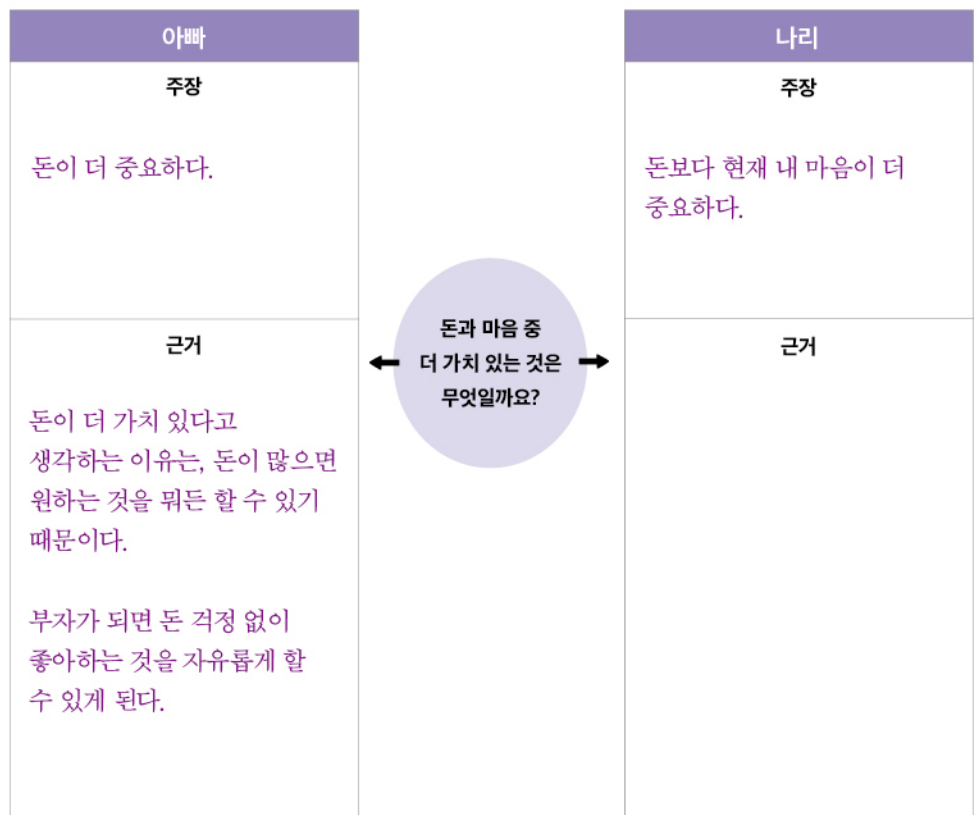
아빠

주장

돈이 더 중요하다.

근거

돈이 더 가치 있다고 생각하는 이유는, 돈이 많으면 원하는 것을 뭐든 할 수 있기 때문이다.

부자가 되면 돈 걱정 없이 좋아하는 것을 자유롭게 할 수 있게 된다.

돈과 마음 중 더 가치 있는 것은 무엇일까요?

나리

주장

돈보다 현재 내 마음이 더 중요하다.

근거